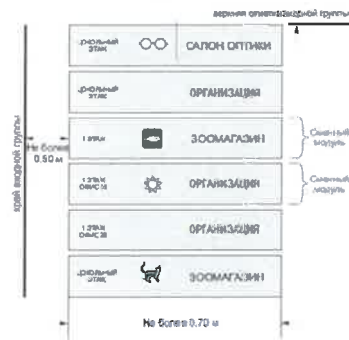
верхняя оптимизационной группы
А

цокольный этаж САЛОН ОПТИКИ

цокольный этаж ОРГАНИЗАЦИЯ

1 этаж ЗООМАГАЗИН
Сменный модуль

1 этаж офис 18 ОРГАНИЗАЦИЯ
Сменный модуль

1 этаж офис 20 ОРГАНИЗАЦИЯ

цокольный этаж ЗООМАГАЗИН

край входной группы

Не более 0.50 м

Не более 0.70 м